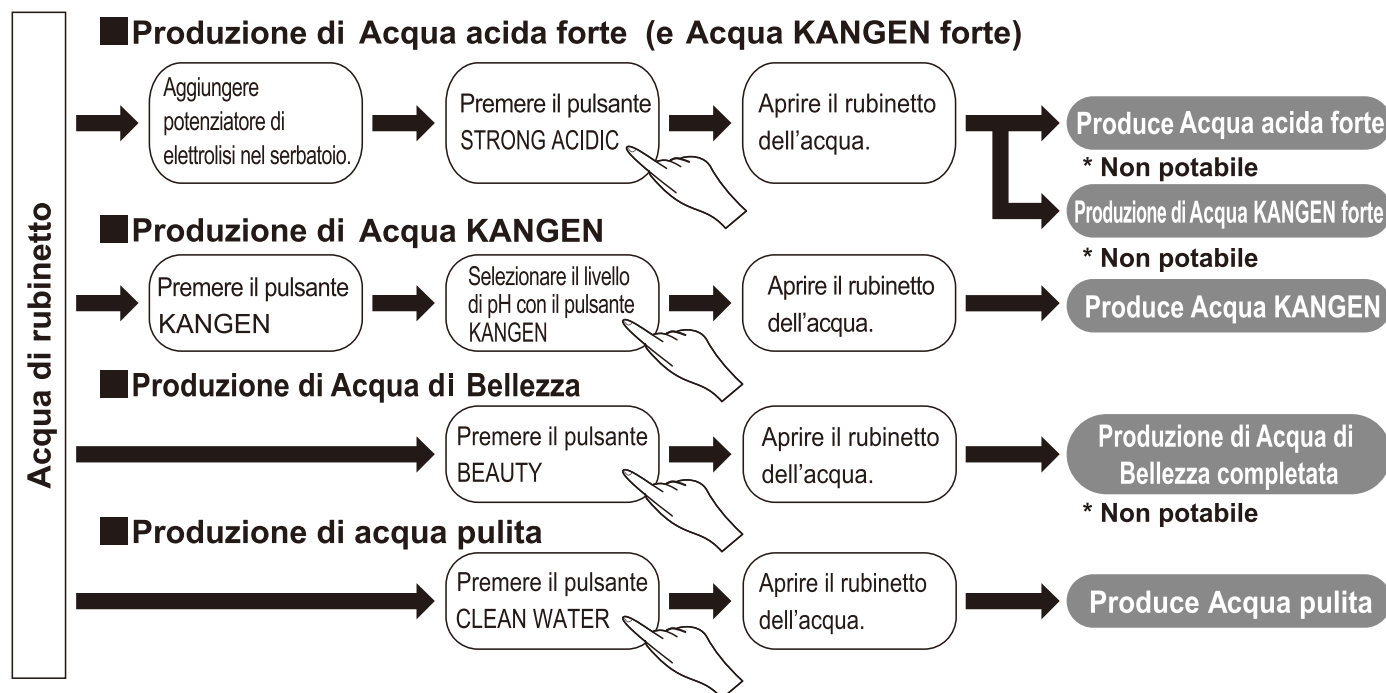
Acqua di rubinetto

■Produzione di Acqua acida forte (e Acqua KANGEN forte)

Aggiungere potenziatore di elettrolisi nel serbatoio.

Premere il pulsante STRONG ACIDIC

Aprire il rubinetto dell'acqua.

Produce Acqua acida forte

* Non potabile

Produzione di Acqua KANGEN forte

* Non potabile

■Produzione di Acqua KANGEN

Premere il pulsante KANGEN

Selezionare il livello di pH con il pulsante KANGEN

Aprire il rubinetto dell'acqua.

Produce Acqua KANGEN

■Produzione di Acqua di Bellezza

Premere il pulsante BEAUTY

Aprire il rubinetto dell'acqua.

Produzione di Acqua di Bellezza completata

* Non potabile

■Produzione di acqua pulita

Premere il pulsante CLEAN WATER

Aprire il rubinetto dell'acqua.

Produce Acqua pulita